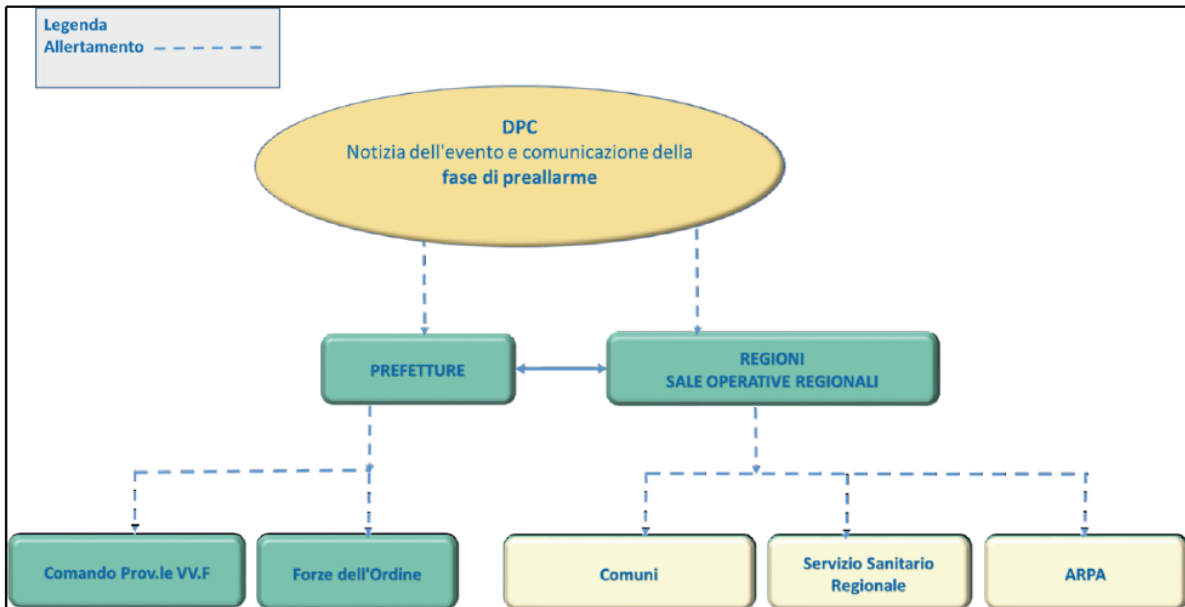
Legenda
Allertamento

DPC
Notizia dell'evento e comunicazione della
fase di preallarme

PREFETTURE

REGIONI
SALE OPERATIVE REGIONALI

Comando Prov.le VV.F

Forze dell'Ordine

Comuni

Servizio Sanitario Regionale

ARPA